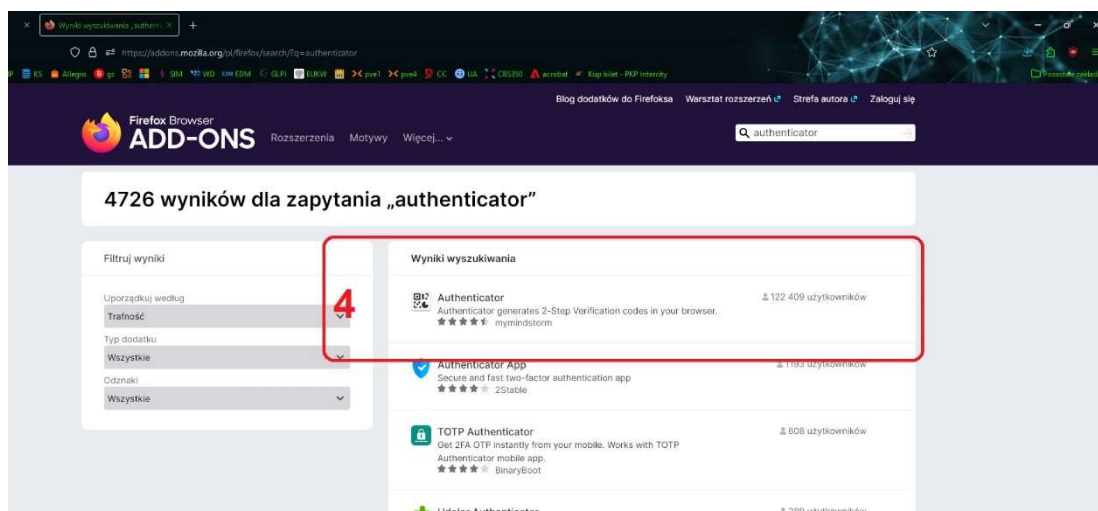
Wyniki wyszukiwania „authent ×
+
https://addons.mozilla.org/pl/firefox/search/?q=authenticator
KS Allegro gz SIM WD EDM GLPI EUKW pve1 pve4 CC UA CBS350 acrobat Kup bilet - PKP Intercity
Pozostałe zakładki

Blog dodatków do Firefoksa Warsztat rozszerzeń Strefa autora Zaloguj się
Firefox Browser
ADD-ONS Rozszerzenia Motywy Więcej...
authenticator

4726 wyników dla zapytania „authenticator"

Filtruj wyniki
Uporządkuj według
Trafność
Typ dodatku
Wszystkie
Odznaki
Wszystkie

Wyniki wyszukiwania
4
Authenticator
Authenticator generates 2-Step Verification codes in your browser.
mymindstorm
122 409 użytkowników

Authenticator App
Secure and fast two-factor authentication app
2Stable
1193 użytkowników

TOTP Authenticator
Get 2FA OTP instantly from your mobile. Works with TOTP Authenticator mobile app.
BinaryBoot
608 użytkowników

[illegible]